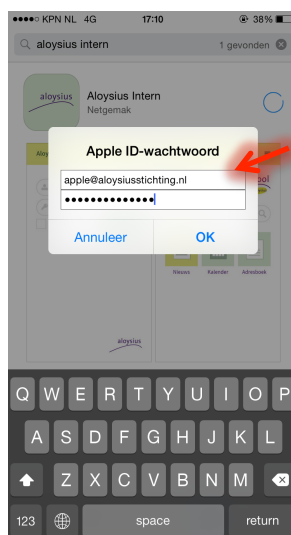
●●●●○ KPN NL 4G 17:10 38%

aloysius intern 1 gevonden

aloysius

Aloysius Intern
Netgemak

Apple ID-wachtwoord

apple@aloysiusstichting.nl
••••••••••••••

Annuleer OK

Nieuws Kalender Adresboek

aloysius

Q W E R T Y U I O P
A S D F G H J K L
Z X C V B N M
123 space return